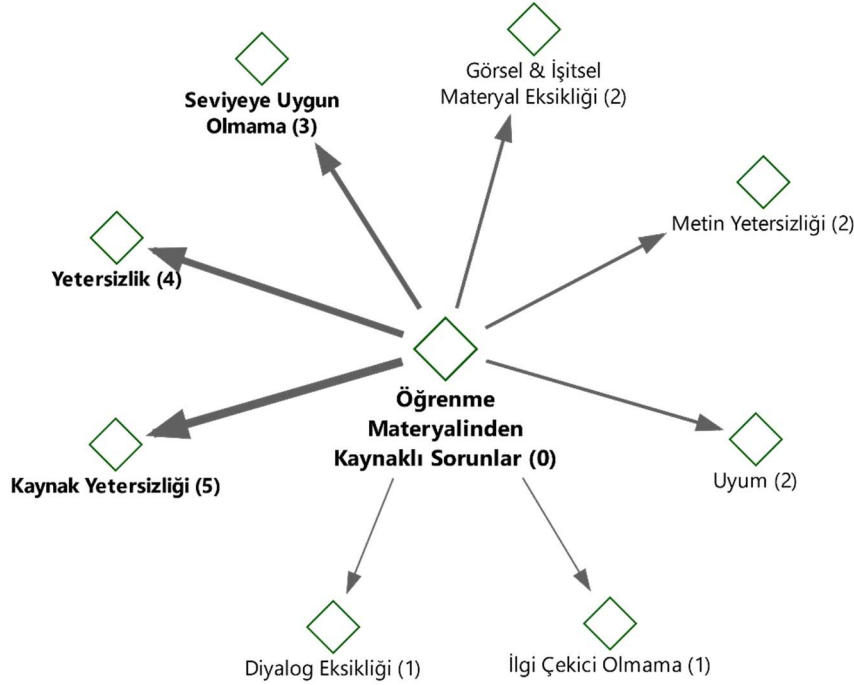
Görsel & İşitsel Materyal Eksikliği (2)

Seviyeye Uygun Olmama (3)

Metin Yetersizliği (2)

Yetersizlik (4)

Öğrenme Materyalinden Kaynaklı Sorunlar (0)

Kaynak Yetersizliği (5)

Uyum (2)

Diyalog Eksikliği (1)

İlgi Çekici Olmama (1)